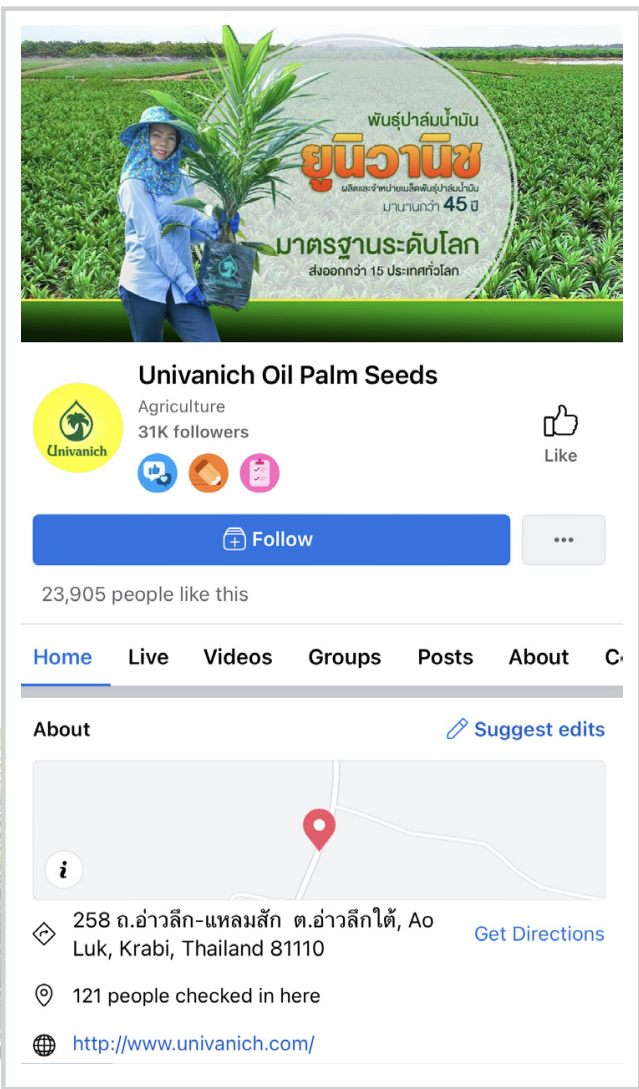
พันธุ์ปาล์มน้ำมัน
ยูนิวานิช
ผลิตและจำหน่ายเมล็ดพันธุ์ปาล์มน้ำมัน
มานานกว่า 45 ปี
มาตรฐานระดับโลก
ส่งออกกว่า 15 ประเทศทั่วโลก

Univanich

Univanich Oil Palm Seeds
Agriculture
31K followers

Like

Follow
...

23,905 people like this

Home Live Videos Groups Posts About C

About
Suggest edits

i

258 ถ.อ่าวลึก-แหลมสัก ต.อ่าวลึกใต้, Ao Luk, Krabi, Thailand 81110
Get Directions

121 people checked in here

http://www.univanich.com/